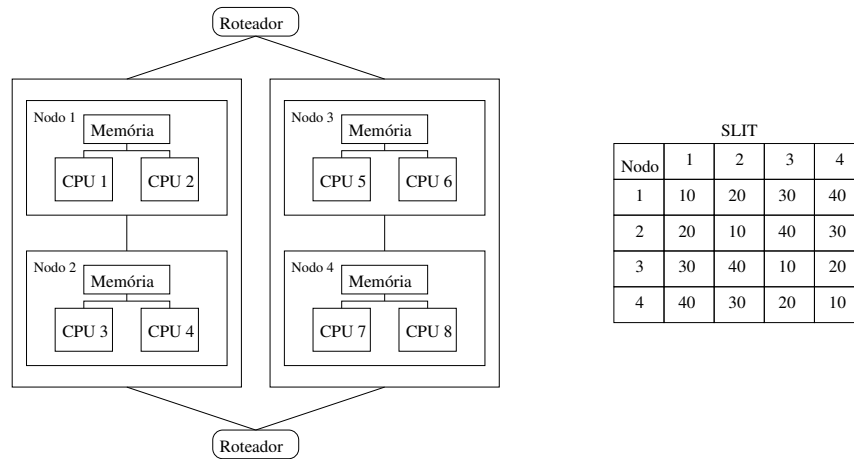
Roteador

Nodo 1
Memória
CPU 1
CPU 2

Nodo 2
Memória
CPU 3
CPU 4

Nodo 3
Memória
CPU 5
CPU 6

Nodo 4
Memória
CPU 7
CPU 8

Roteador

SLIT

| Nodo | 1 | 2 | 3 | 4 |
|---|---|---|---|---|
| 1 | 10 | 20 | 30 | 40 |
| 2 | 20 | 10 | 40 | 30 |
| 3 | 30 | 40 | 10 | 20 |
| 4 | 40 | 30 | 20 | 10 |